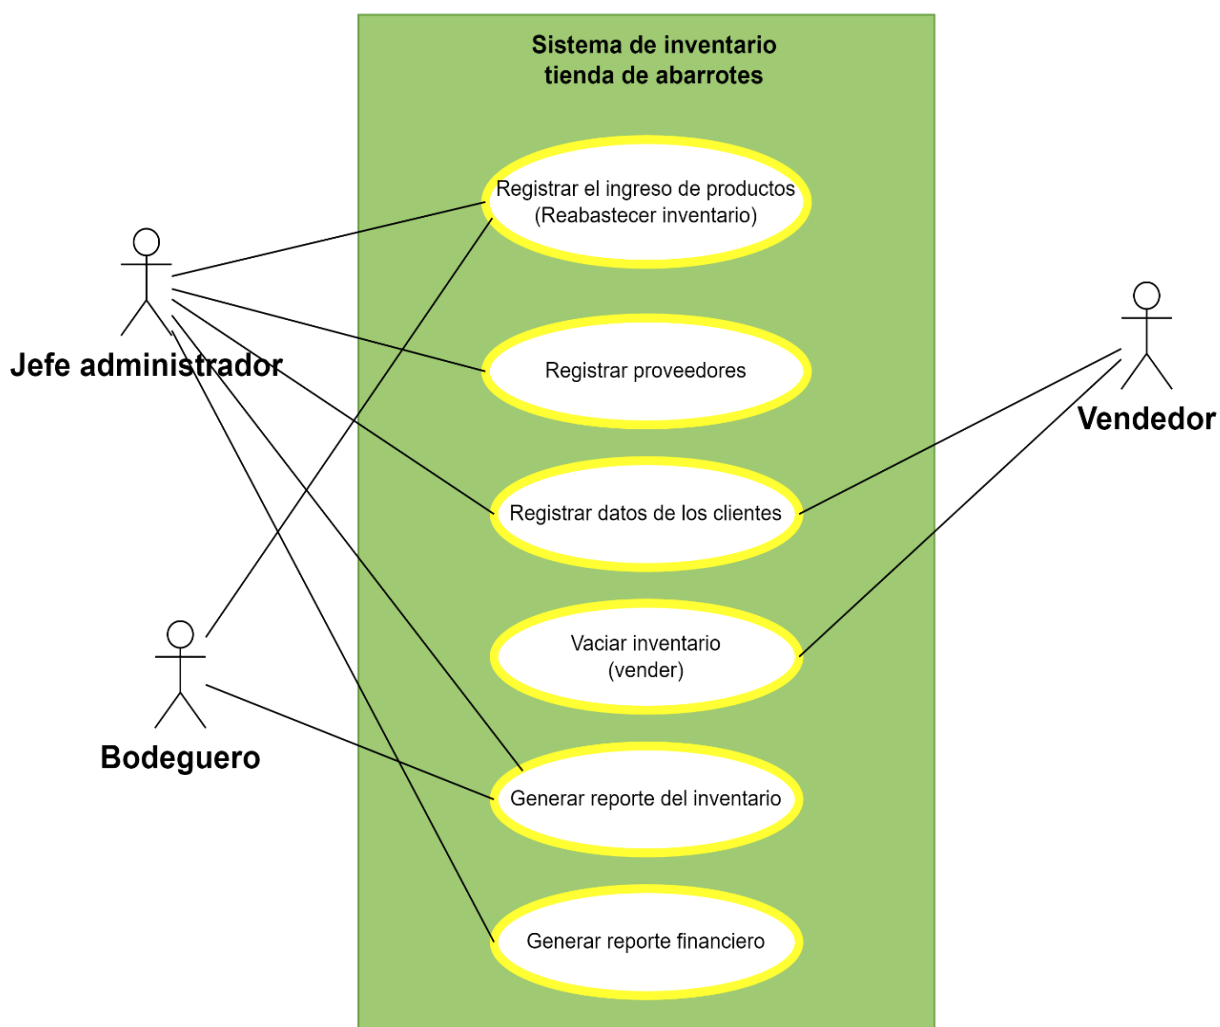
Sistema de inventario
tienda de abarrotes

Registrar el ingreso de productos
(Reabastecer inventario)

Registrar proveedores

Registrar datos de los clientes

Vaciar inventario
(vender)

Generar reporte del inventario

Generar reporte financiero

Jefe administrador

Bodeguero

Vendedor